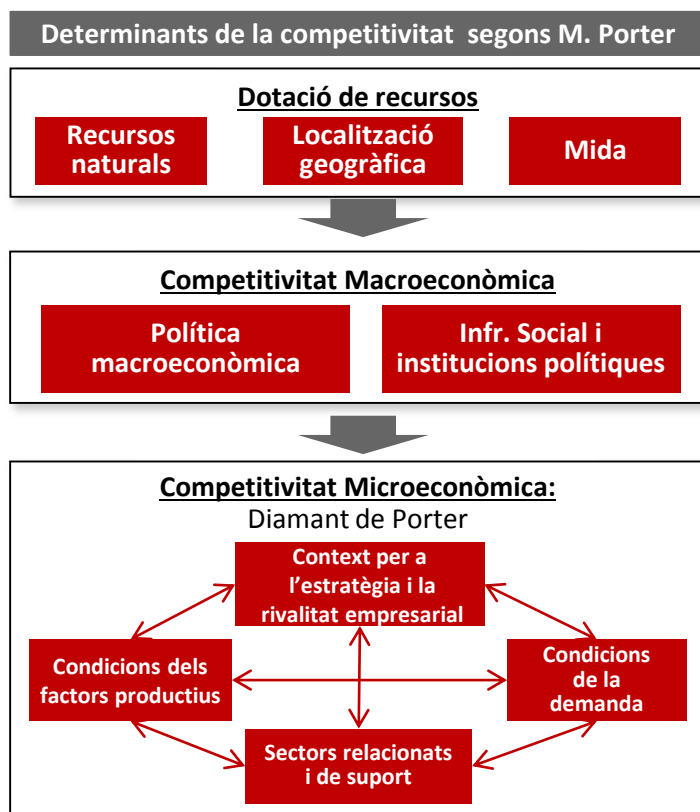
Determinants de la competitivitat segons M. Porter

Dotació de recursos

Recursos naturals

Localització geogràfica

Mida

Competitivitat Macroeconòmica

Política macroeconòmica

Infr. Social i institucions polítiques

Competitivitat Microeconòmica:
Diamant de Porter

Context per a l'estratègia i la rivalitat empresarial

Condicions dels factors productius

Condicions de la demanda

Sectors relacionats i de suport